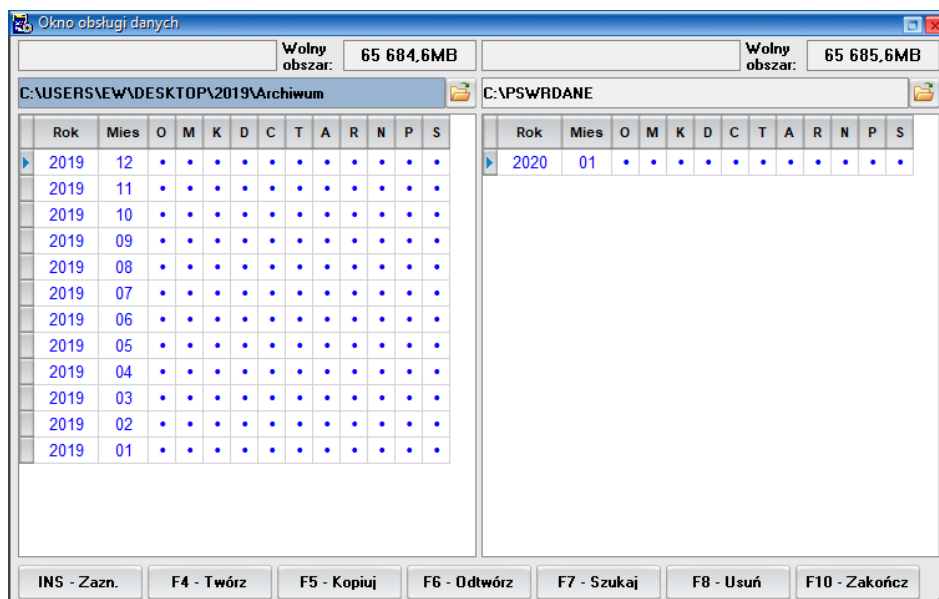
Okno obsługi danych

Wolny obszar: 65 684,6MB

C:\USERS\EW\DESKTOP\2019\Archiwum

| Rok | Mies | O | M | K | D | C | T | A | R | N | P | S |
|---|---|---|---|---|---|---|---|---|---|---|---|---|
| 2019 | 12 | • | • | • | • | • | • | • | • | • | • | • |
| 2019 | 11 | • | • | • | • | • | • | • | • | • | • | • |
| 2019 | 10 | • | • | • | • | • | • | • | • | • | • | • |
| 2019 | 09 | • | • | • | • | • | • | • | • | • | • | • |
| 2019 | 08 | • | • | • | • | • | • | • | • | • | • | • |
| 2019 | 07 | • | • | • | • | • | • | • | • | • | • | • |
| 2019 | 06 | • | • | • | • | • | • | • | • | • | • | • |
| 2019 | 05 | • | • | • | • | • | • | • | • | • | • | • |
| 2019 | 04 | • | • | • | • | • | • | • | • | • | • | • |
| 2019 | 03 | • | • | • | • | • | • | • | • | • | • | • |
| 2019 | 02 | • | • | • | • | • | • | • | • | • | • | • |
| 2019 | 01 | • | • | • | • | • | • | • | • | • | • | • |

Wolny obszar: 65 685,6MB

C:\PSWRDANE

| Rok | Mies | O | M | K | D | C | T | A | R | N | P | S |
|---|---|---|---|---|---|---|---|---|---|---|---|---|
| 2020 | 01 | • | • | • | • | • | • | • | • | • | • | • |

INS - Zazn. F4 - Twórz F5 - Kopiuj F6 - Odtwórz F7 - Szukaj F8 - Usuń F10 - Zakończ